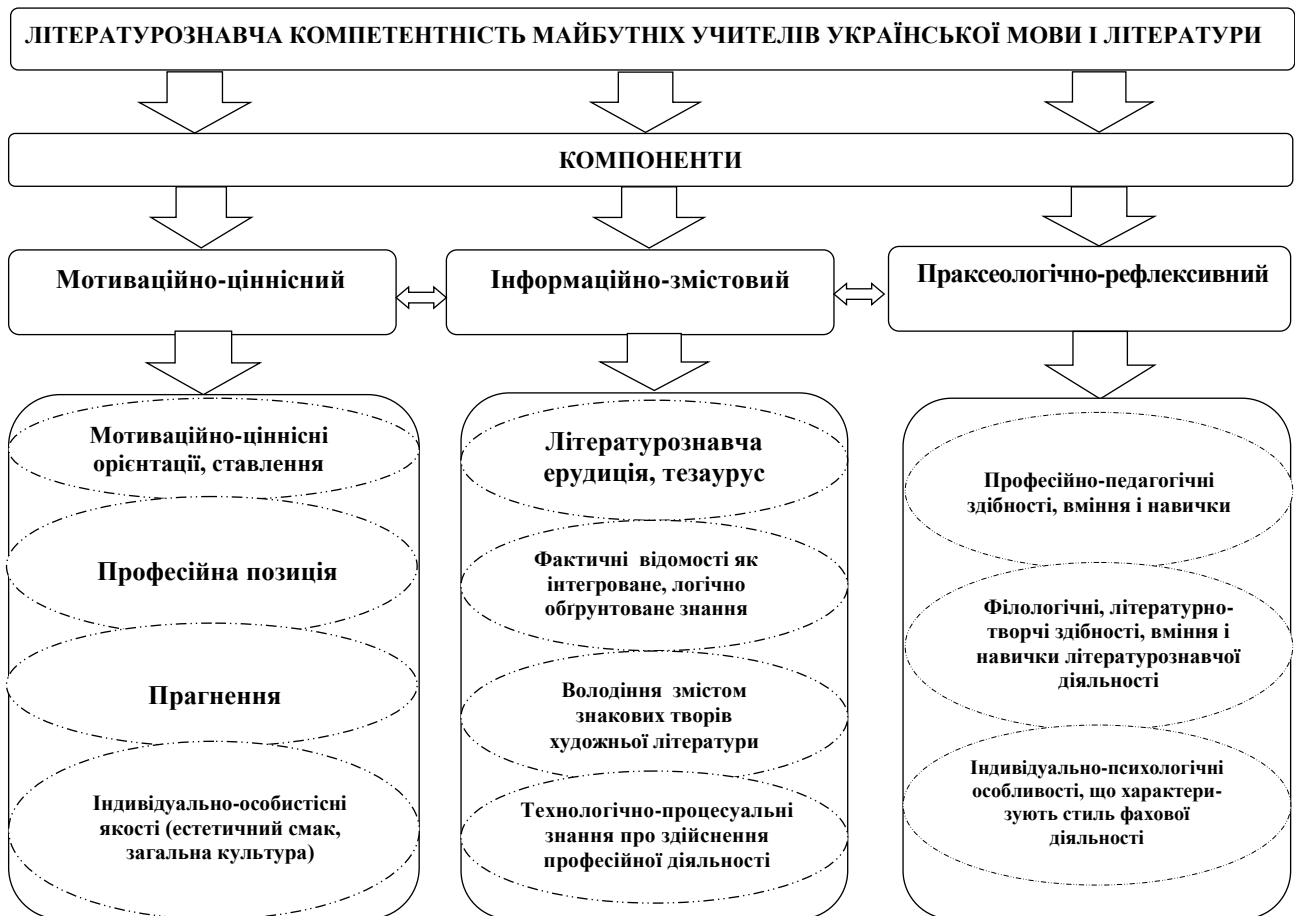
ЛІТЕРАТУРОЗНАВЧА КОМПЕТЕНТНІСТЬ МАЙБУТНІХ УЧИТЕЛІВ УКРАЇНСЬКОЇ МОВИ І ЛІТЕРАТУРИ

КОМПОНЕНТИ

Мотиваційно-ціннісний

Інформаційно-змістовий

Праксеологічно-рефлексивний

Мотиваційно-ціннісні орієнтації, ставлення

Професійна позиція

Прагнення

Індивідуально-особистісні якості (естетичний смак, загальна культура)

Літературознавча ерудиція, тезаурус

Фактичні відомості як інтегроване, логічно обґрунтоване знання

Володіння змістом знакових творів художньої літератури

Технологічно-процесуальні знання про здійснення професійної діяльності

Професійно-педагогічні здібності, вміння і навички

Філологічні, літературно-творчі здібності, вміння і навички літературознавчої діяльності

Індивідуально-психологічні особливості, що характеризують стиль фахової діяльності